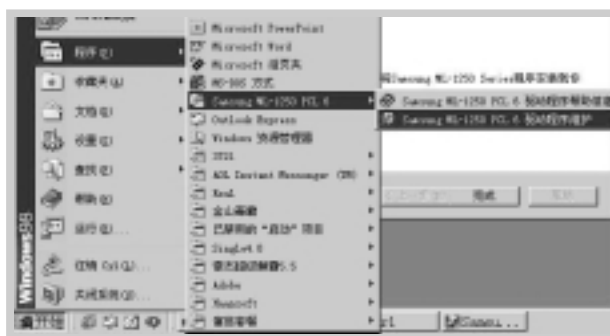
程序(P)
收藏夹(A)
文档(D)
设置(S)
查找(F)
帮助(H)
运行(R)...
注销 Ctrl(L)...
关闭系统(U)...
Windows98
开始

Microsoft PowerPoint
Microsoft Word
Microsoft 活页夹
MS-DOS 方式
Samsung ML-1250 PCL 6
Outlook Express
Windows 资源管理器
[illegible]
AOL Instant Messenger (SM)
Real
金山毒霸
巴比伦的 "启动" 项目
SingleX 6
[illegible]5.5
Adobe
Navicat
紫光华宇

Samsung ML-1250 PCL 6 驱动程序帮助信息
Samsung ML-1250 PCL 6 驱动程序维护

向Samsung ML-1250 Series 精简安装程序
完成
取消
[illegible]
Samsu...